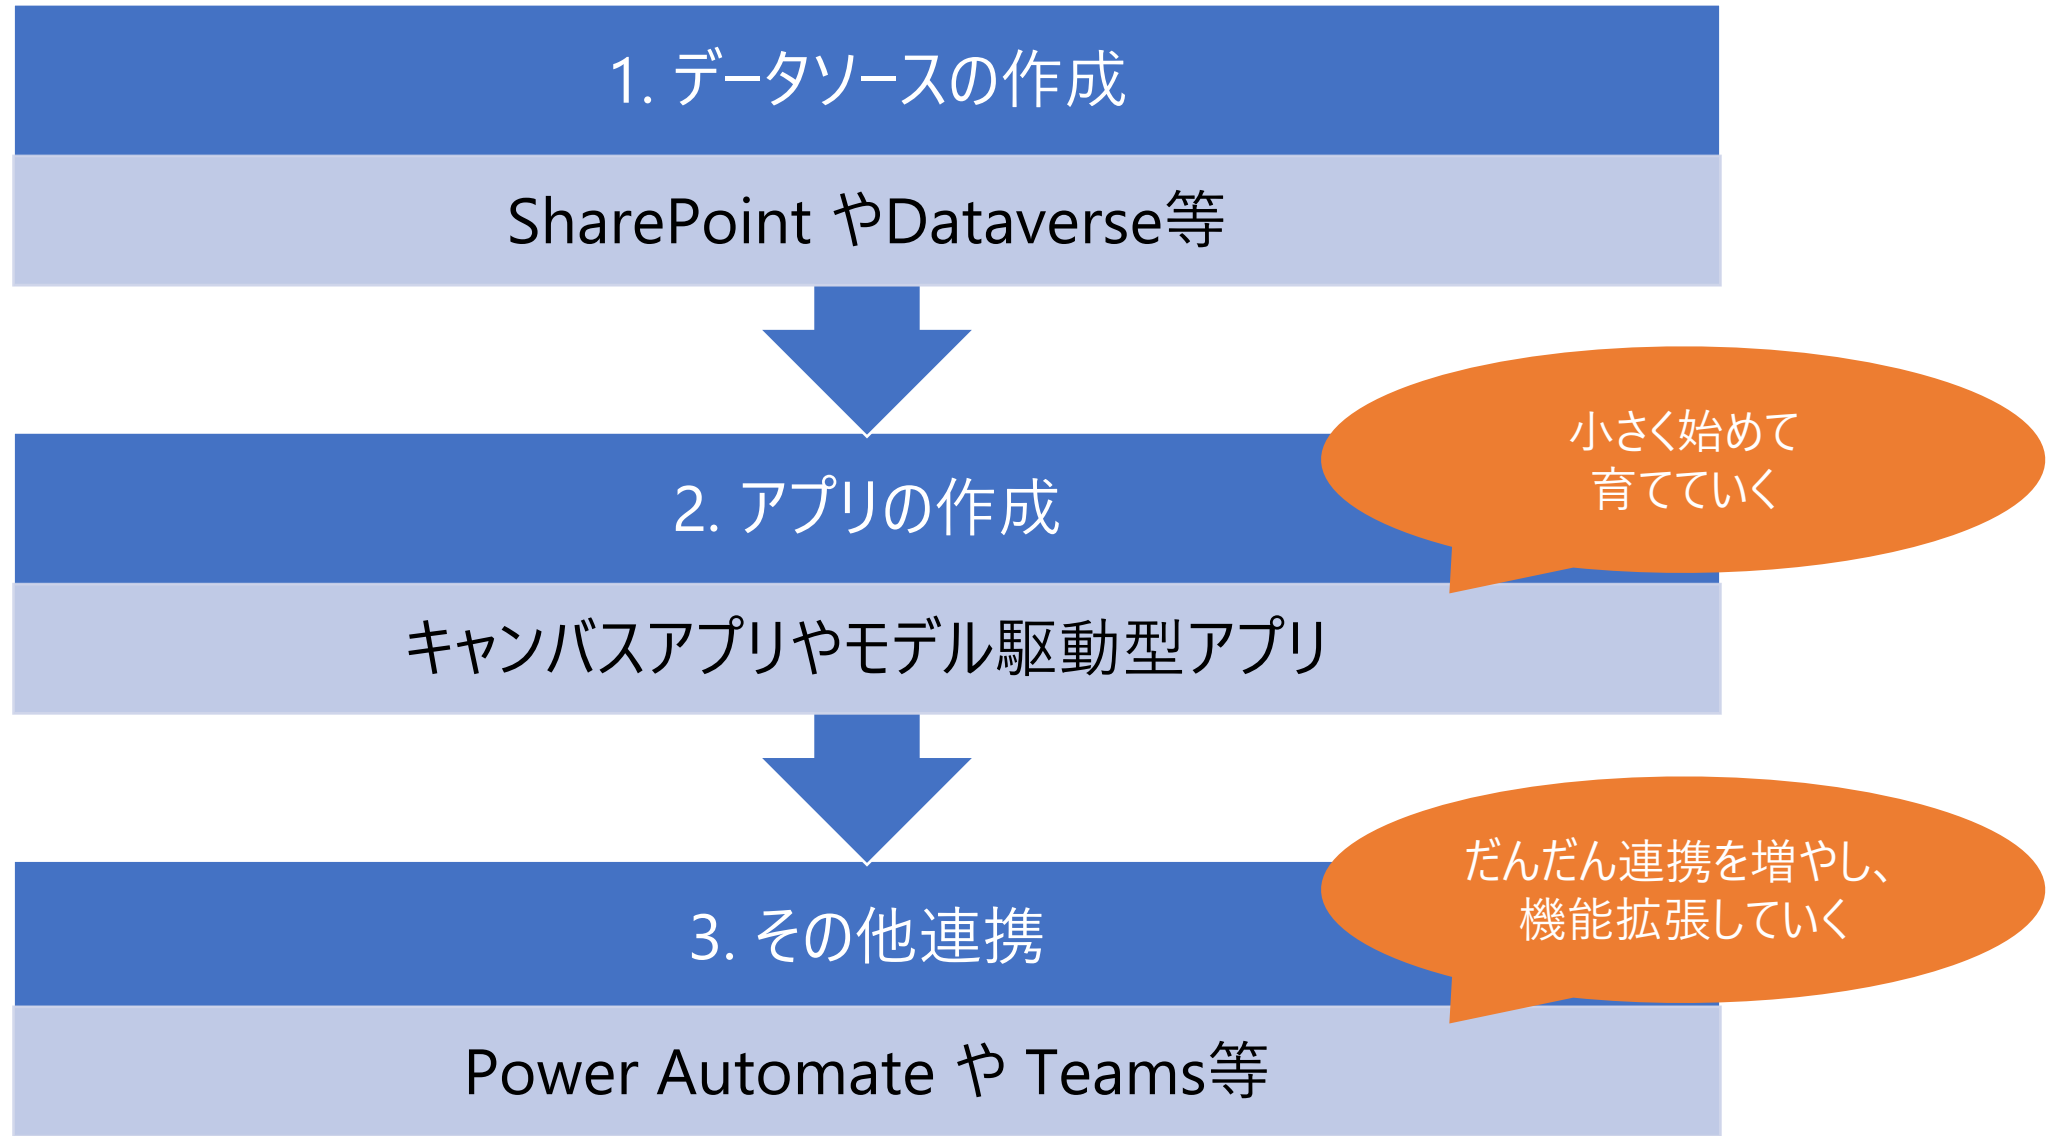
1. データソースの作成

SharePoint やDataverse等

小さく始めて
育てていく

2. アプリの作成

キャンバスアプリやモデル駆動型アプリ

だんだん連携を増やし、
機能拡張していく

3. その他連携

Power Automate や Teams等